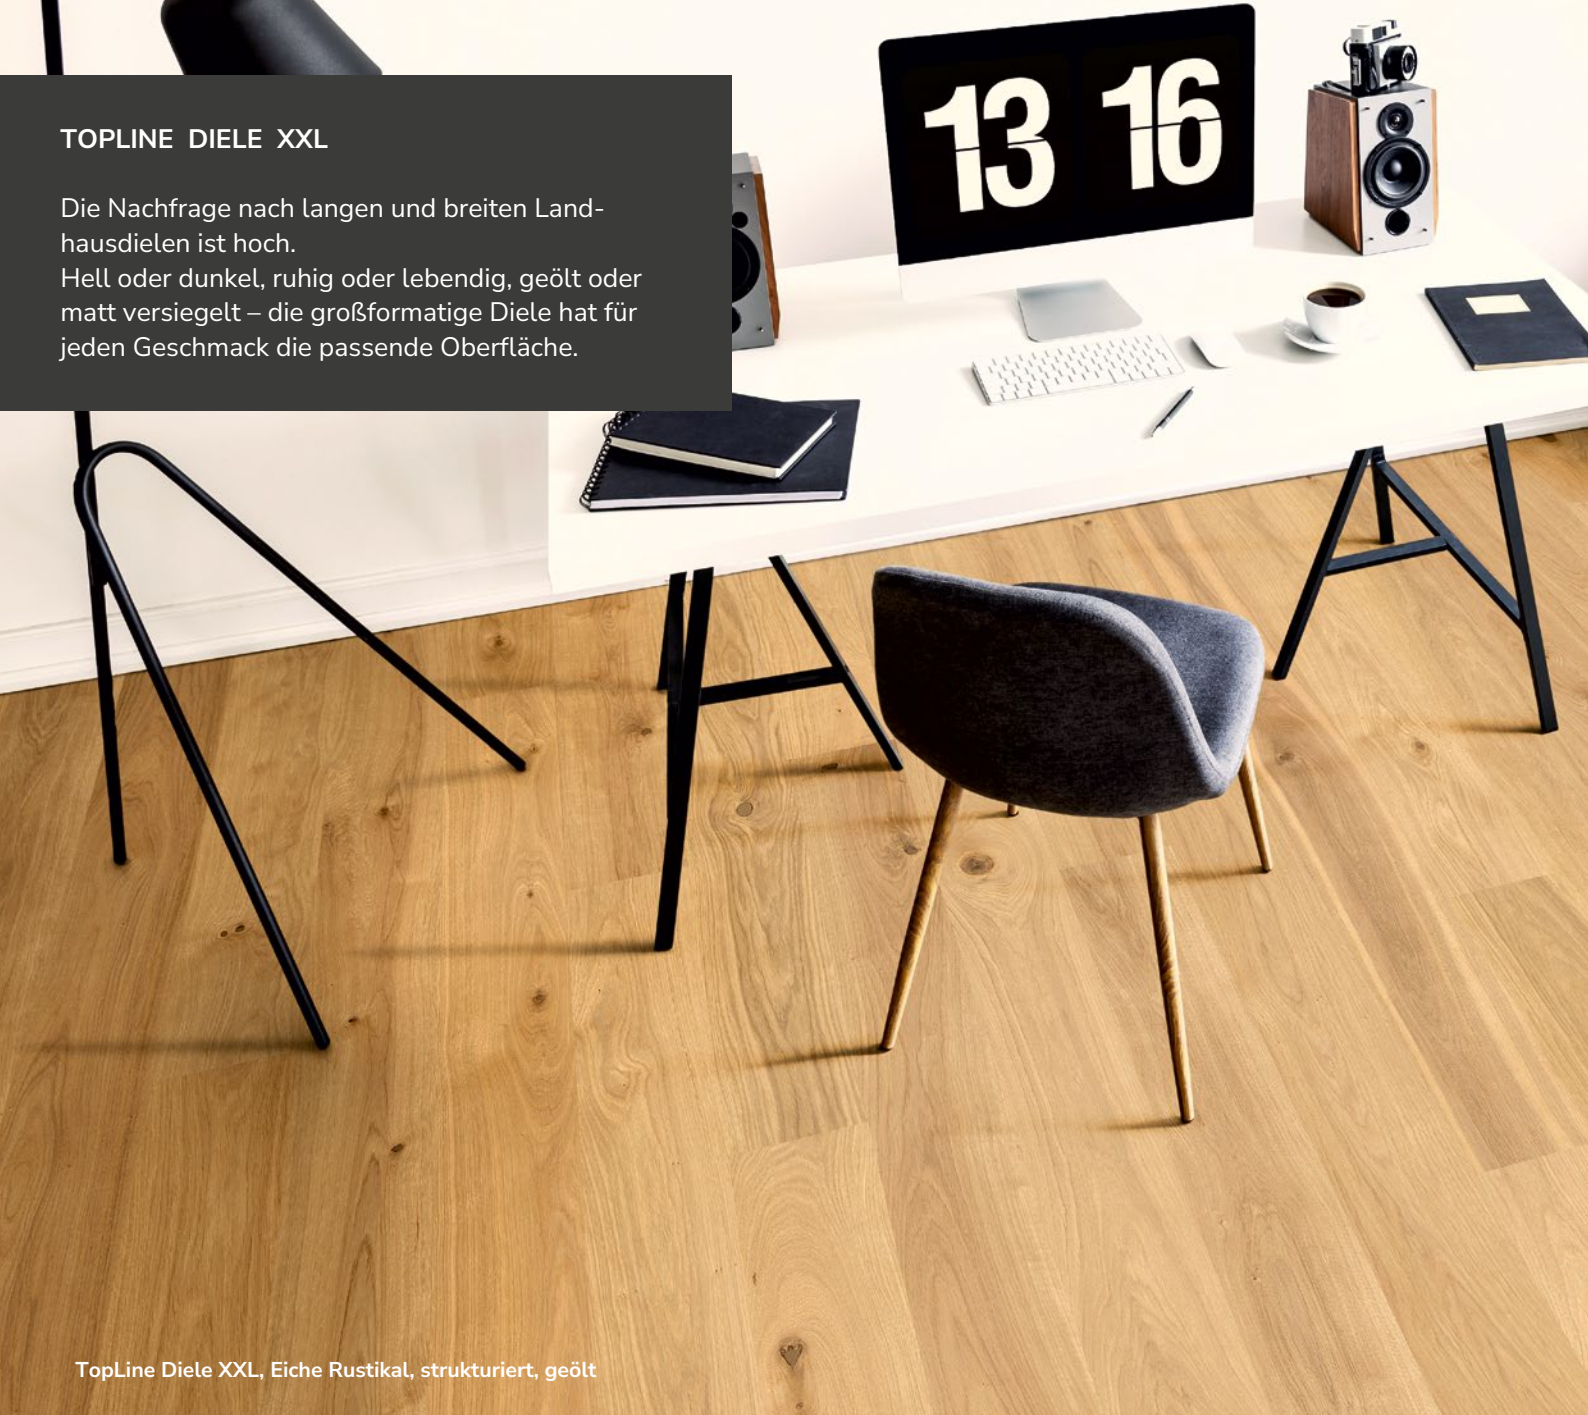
TOPLINE DIELE XXL

Die Nachfrage nach langen und breiten Landhausdielen ist hoch.
Hell oder dunkel, ruhig oder lebendig, geölt oder matt versiegelt – die großformatige Diele hat für jeden Geschmack die passende Oberfläche.

13 16

TopLine Diele XXL, Eiche Rustikal, strukturiert, geölt